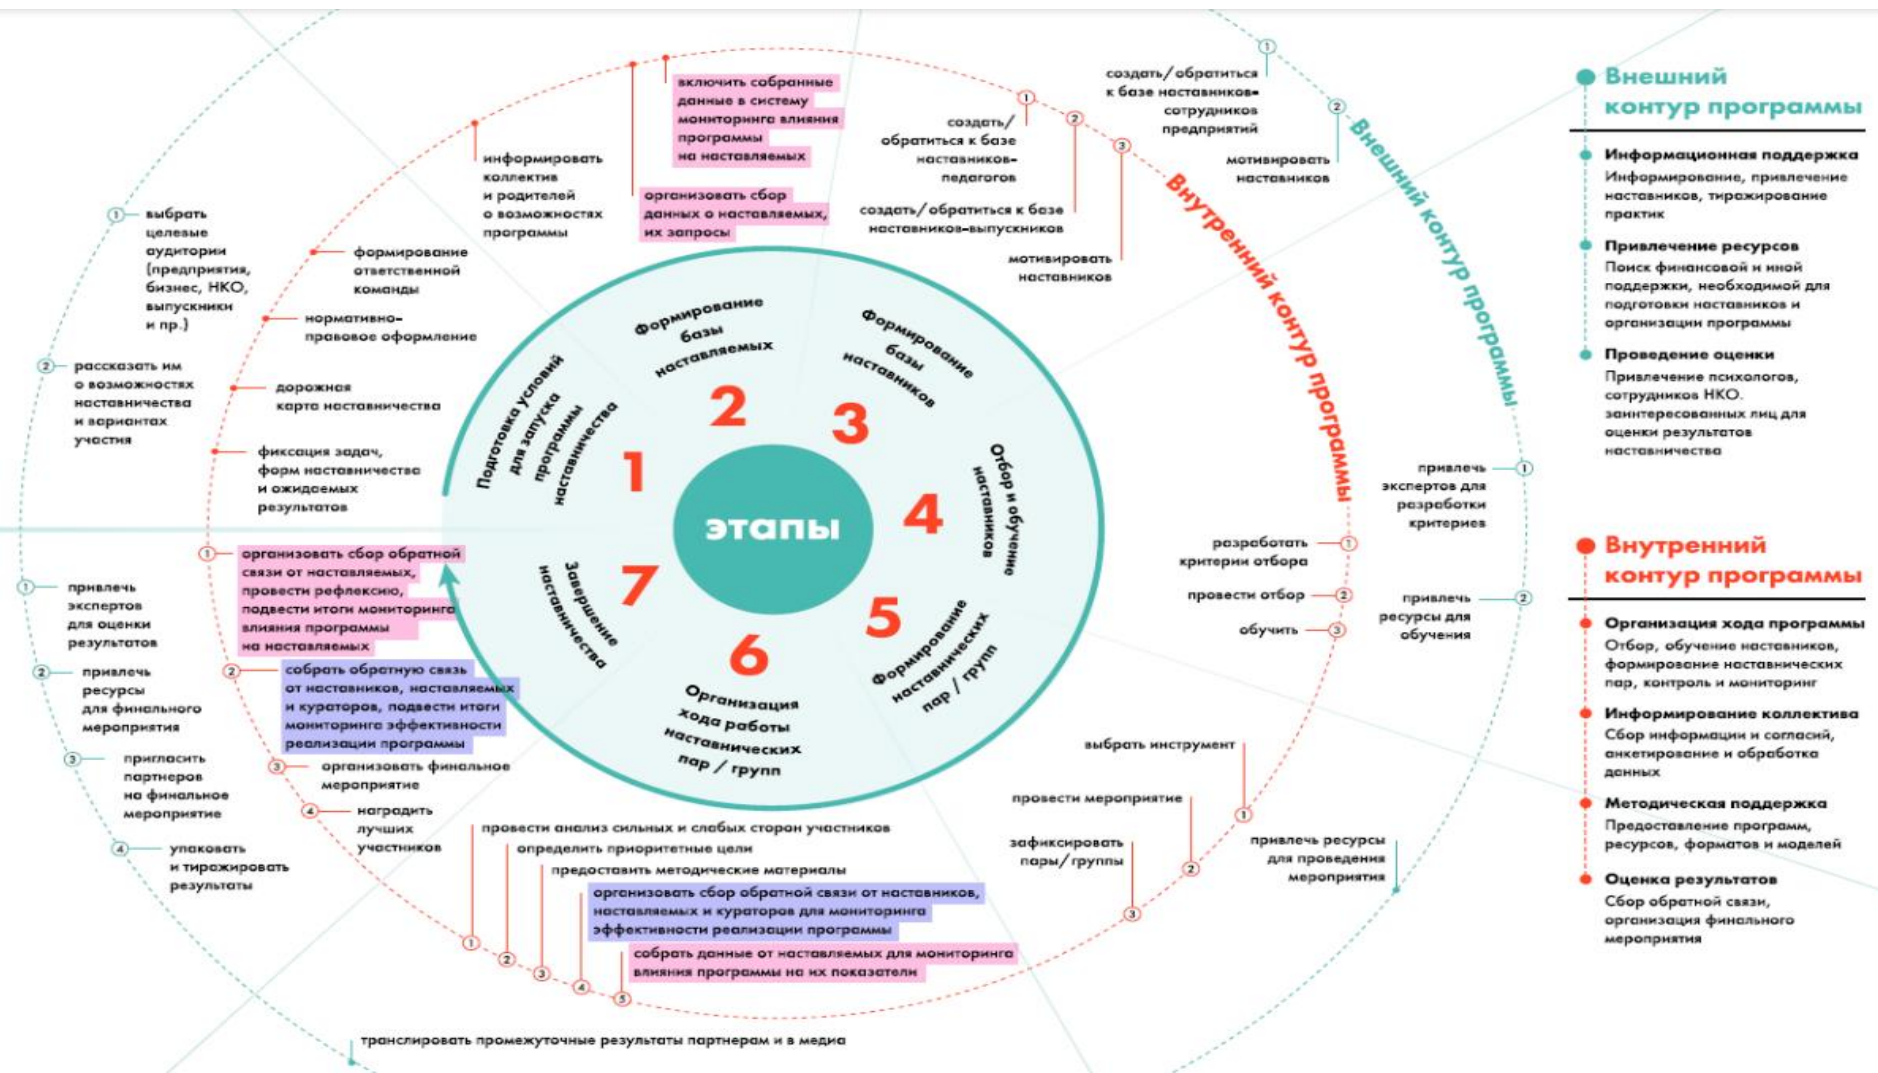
этапы

1 Подготовка условий для запуска программы наставничества
2 Формирование базы наставляемых
3 Формирование базы наставников
4 Отбор и обучение наставников
5 Формирование наставнических пар / групп
6 Организация хода работы наставнических пар / групп
7 Завершение наставничества

Внутренний контур программы

Внешний контур программы

информировать коллектив и родителей о возможностях программы

включить собранные данные в систему мониторинга влияния программы на наставляемых

организовать сбор данных о наставляемых, их запросы

формирование ответственной команды

нормативно-правовое оформление

дорожная карта наставничества

фиксация задач, форм наставничества и ожидаемых результатов

1 создать/обратиться к базе наставников-педагогов

2 создать/обратиться к базе наставников-выпускников

3 мотивировать наставников

1 создать/обратиться к базе наставников-сотрудников предприятий

2 мотивировать наставников

1 выбрать целевые аудитории (предприятия, бизнес, НКО, выпускники и пр.)

2 рассказать им о возможностях наставничества и вариантах участия

1 привлечь экспертов для разработки критериев

2 привлечь ресурсы для обучения

1 разработать критерии отбора

2 провести отбор

3 обучить

1 выбрать инструмент

2 провести мероприятие

3 зафиксировать пары/группы

привлечь ресурсы для проведения мероприятия

1 провести анализ сильных и слабых сторон участников

2 определить приоритетные цели

3 предоставить методические материалы

4 организовать сбор обратной связи от наставников, наставляемых и кураторов для мониторинга эффективности реализации программы

5 собрать данные от наставляемых для мониторинга влияния программы на их показатели

транслировать промежуточные результаты партнерам и в медиа

1 организовать сбор обратной связи от наставляемых, провести рефлексию, подвести итоги мониторинга влияния программы на наставляемых

2 собрать обратную связь от наставников, наставляемых и кураторов, подвести итоги мониторинга эффективности реализации программы

3 организовать финальное мероприятие

4 наградить лучших участников

1 привлечь экспертов для оценки результатов

2 привлечь ресурсы для финального мероприятия

3 пригласить партнеров на финальное мероприятие

4 упаковать и тиражировать результаты

Внешний контур программы

Информационная поддержка
Информирование, привлечение наставников, тиражирование практик

Привлечение ресурсов
Поиск финансовой и иной поддержки, необходимой для подготовки наставников и организации программы

Проведение оценки
Привлечение психологов, сотрудников НКО, заинтересованных лиц для оценки результатов наставничества

Внутренний контур программы

Организация хода программы
Отбор, обучение наставников, формирование наставнических пар, контроль и мониторинг

Информирование коллектива
Сбор информации и согласий, анкетирование и обработка данных

Методическая поддержка
Предоставление программ, ресурсов, форматов и моделей

Оценка результатов
Сбор обратной связи, организация финального мероприятия